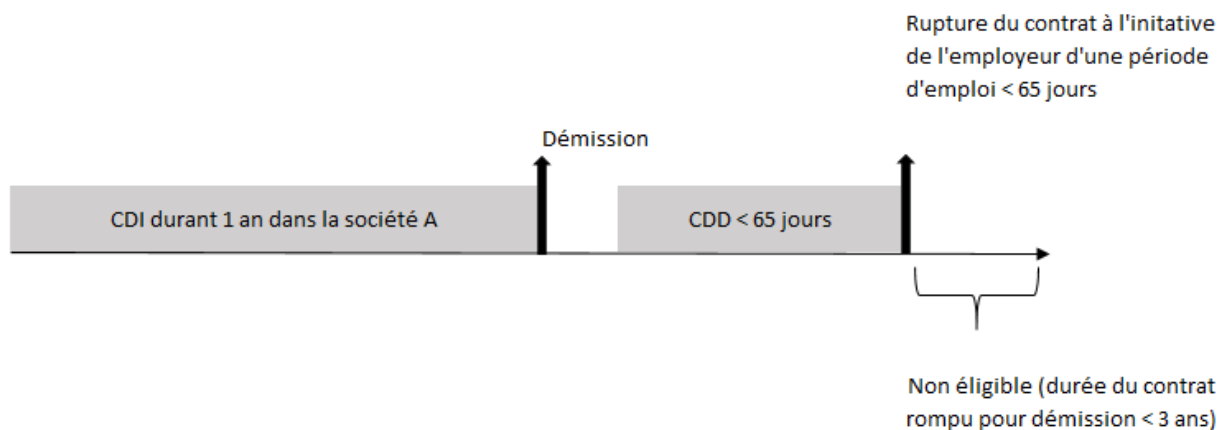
Rupture du contrat à l'initative de l'employeur d'une période d'emploi < 65 jours

Démission

CDI durant 1 an dans la société A

CDD < 65 jours

Non éligible (durée du contrat rompu pour démission < 3 ans)